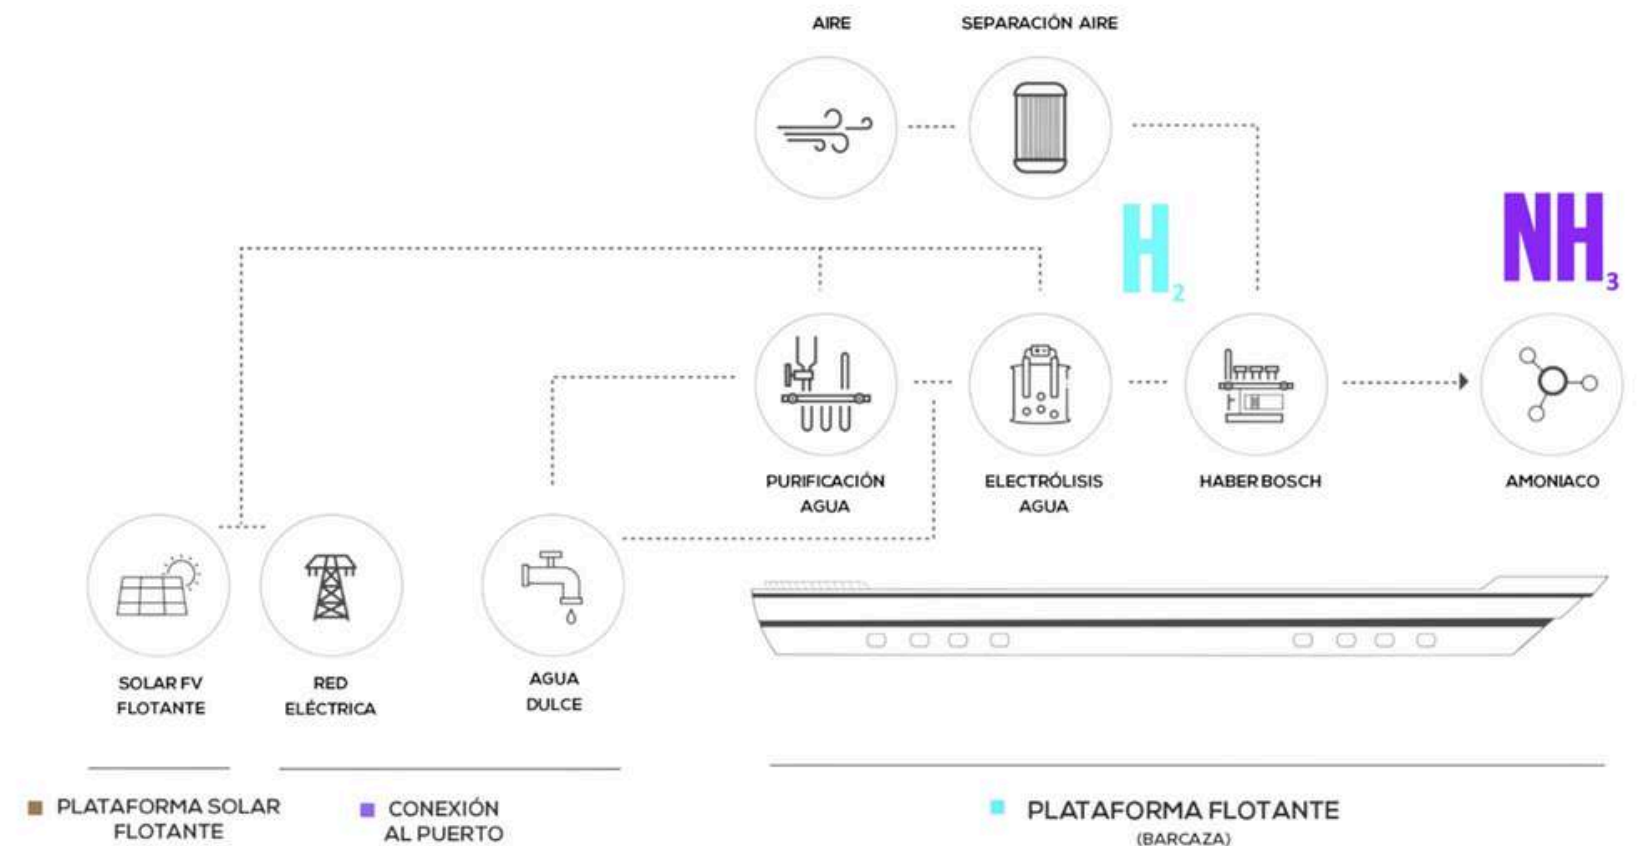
AIRE

SEPARACIÓN AIRE

$H_2$

$NH_3$

PURIFICACIÓN AGUA

ELECTRÓLISIS AGUA

HABER BOSCH

AMONIACO

SOLAR FV FLOTANTE

RED ELÉCTRICA

AGUA DULCE

PLATAFORMA SOLAR FLOTANTE

CONEXIÓN AL PUERTO

PLATAFORMA FLOTANTE
(BARCAZA)